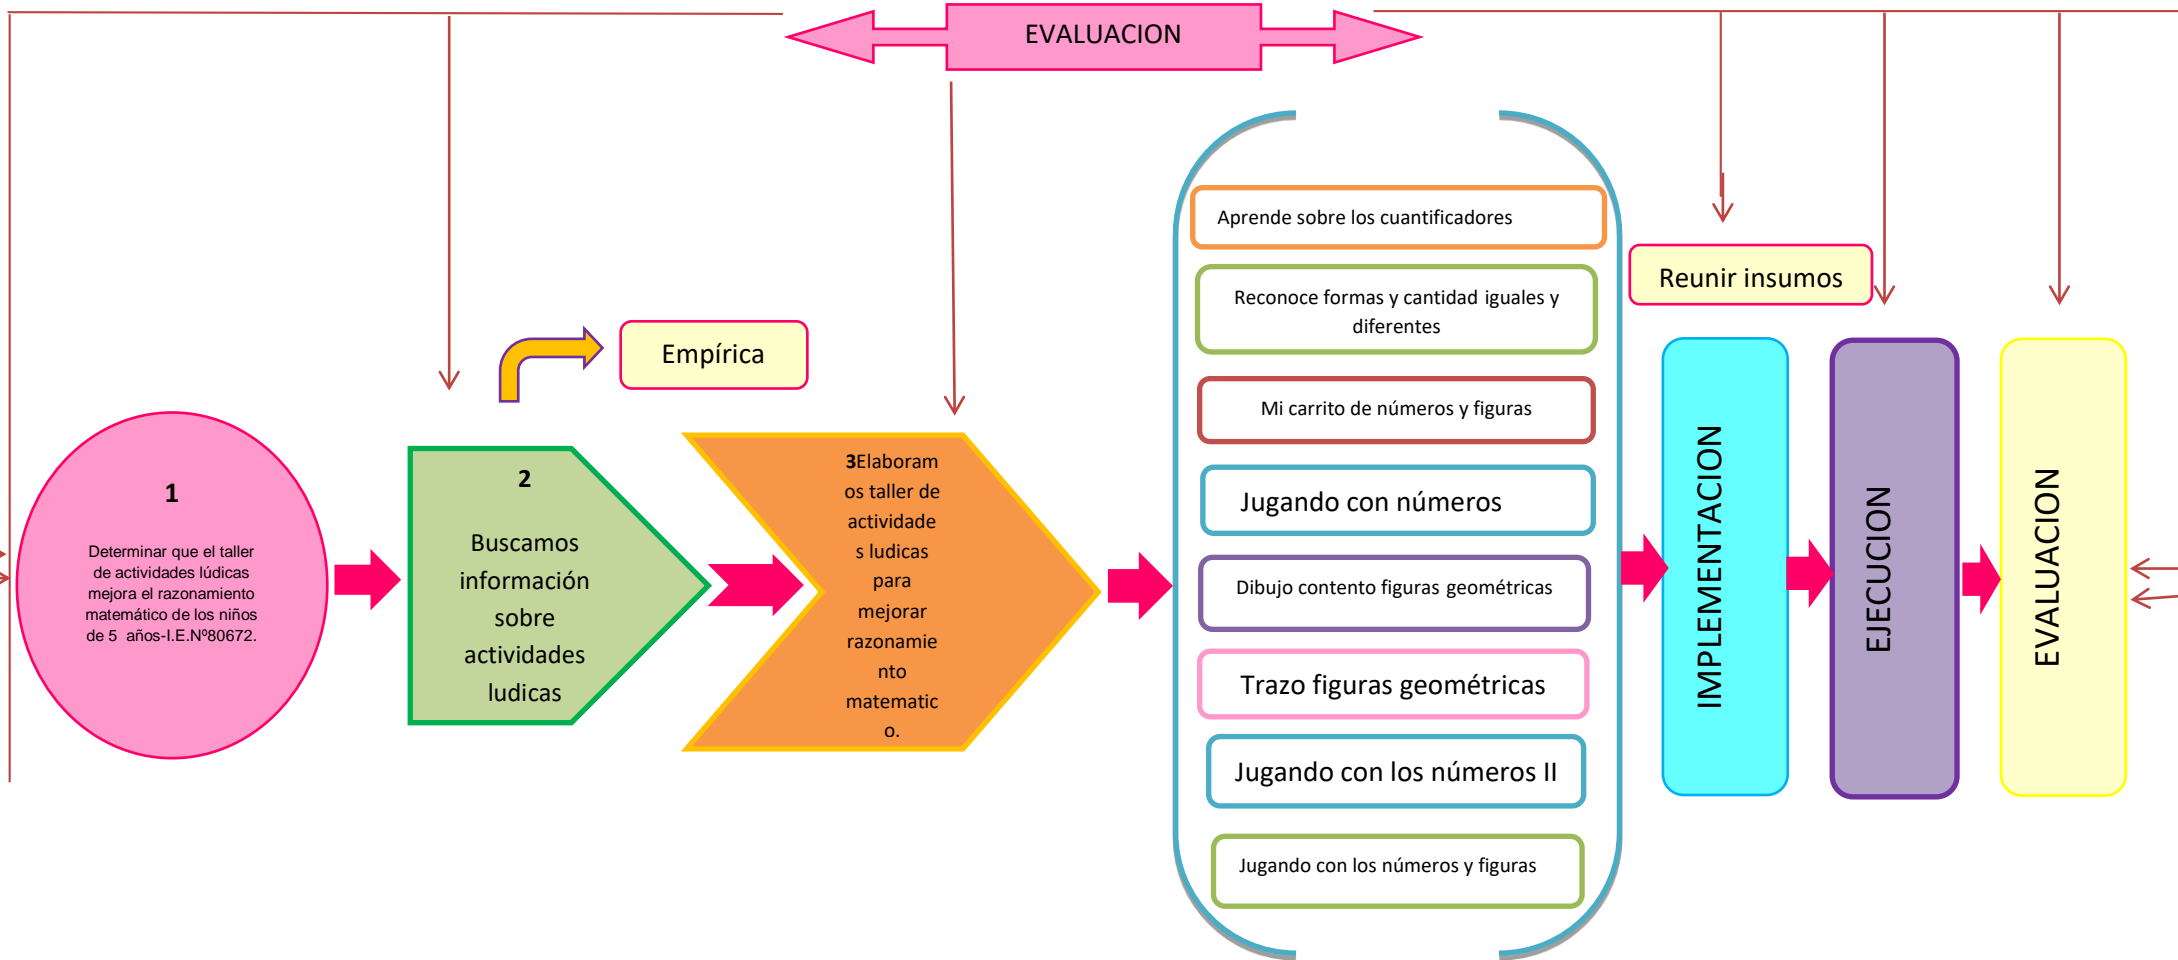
EVALUACION

1

Determinar que el taller de actividades lúdicas mejora el razonamiento matemático de los niños de 5 años-I.E.Nº80672.

Empírica

2

Buscamos información sobre actividades ludicas

3Elaboramos taller de actividades ludicas para mejorar razonamiento matematico.

Aprende sobre los cuantificadores

Reconoce formas y cantidad iguales y diferentes

Mi carrito de números y figuras

Jugando con números

Dibujo contento figuras geométricas

Trazo figuras geométricas

Jugando con los números II

Jugando con los números y figuras

Reunir insumos

IMPLEMENTACION

EJECUCION

EVALUACION